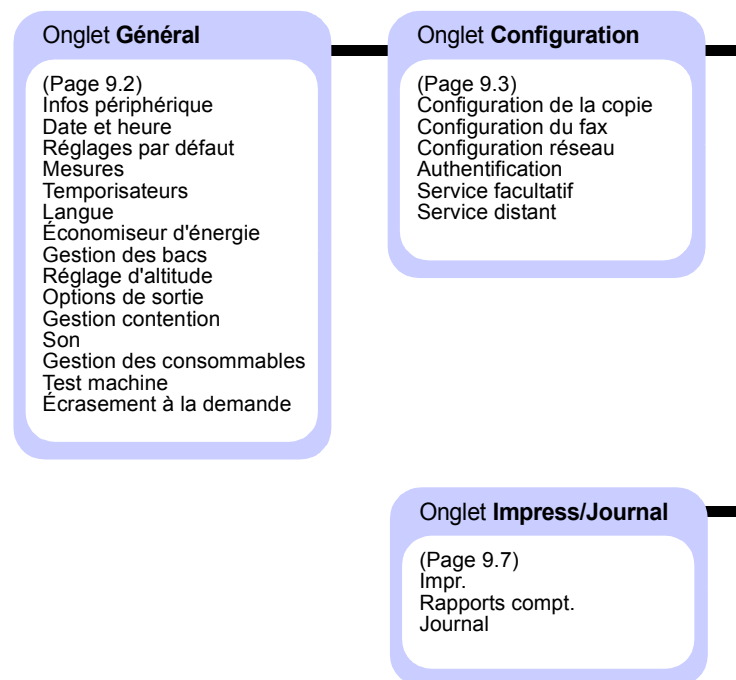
Onglet **Général**

(Page 9.2)
Infos périphérique
Date et heure
Réglages par défaut
Mesures
Temporisateurs
Langue
Économiseur d'énergie
Gestion des bacs
Réglage d'altitude
Options de sortie
Gestion contention
Son
Gestion des consommables
Test machine
Écrasement à la demande

Onglet **Configuration**

(Page 9.3)
Configuration de la copie
Configuration du fax
Configuration réseau
Authentification
Service facultatif
Service distant

Onglet **Impress/Journal**

(Page 9.7)
Impr.
Rapports compt.
Journal